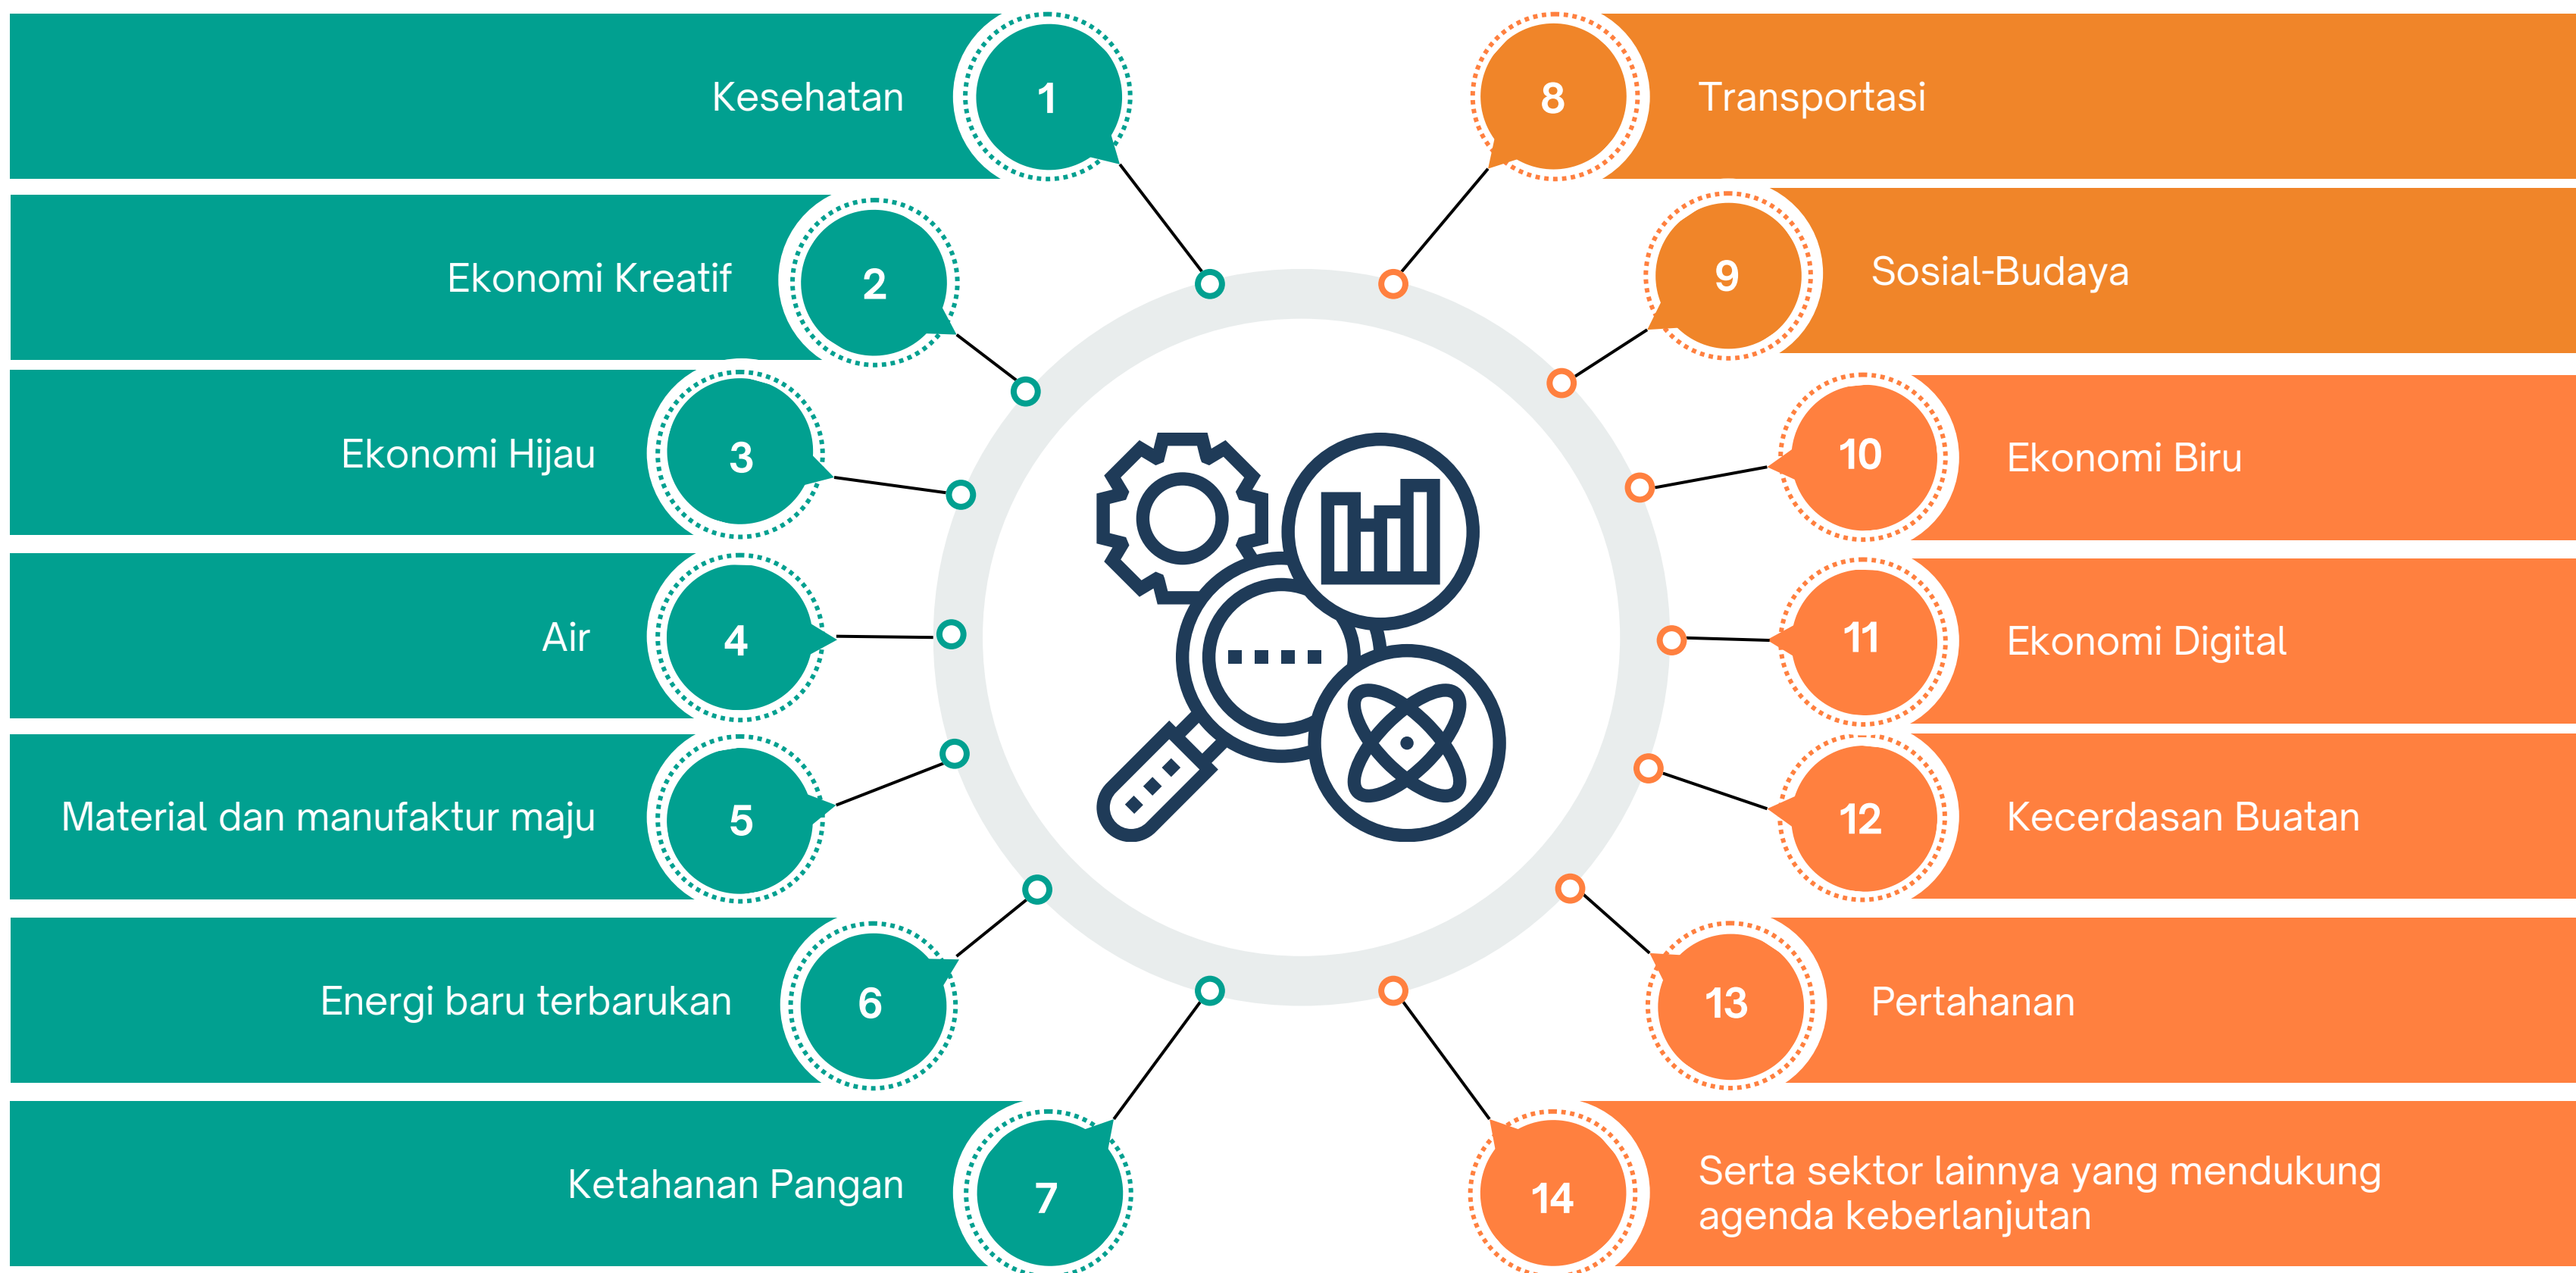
Kesehatan 1

Ekonomi Kreatif 2

Ekonomi Hijau 3

Air 4

Material dan manufaktur maju 5

Energi baru terbarukan 6

Ketahanan Pangan 7

8 Transportasi

9 Sosial-Budaya

10 Ekonomi Biru

11 Ekonomi Digital

12 Kecerdasan Buatan

13 Pertahanan

14 Serta sektor lainnya yang mendukung agenda keberlanjutan